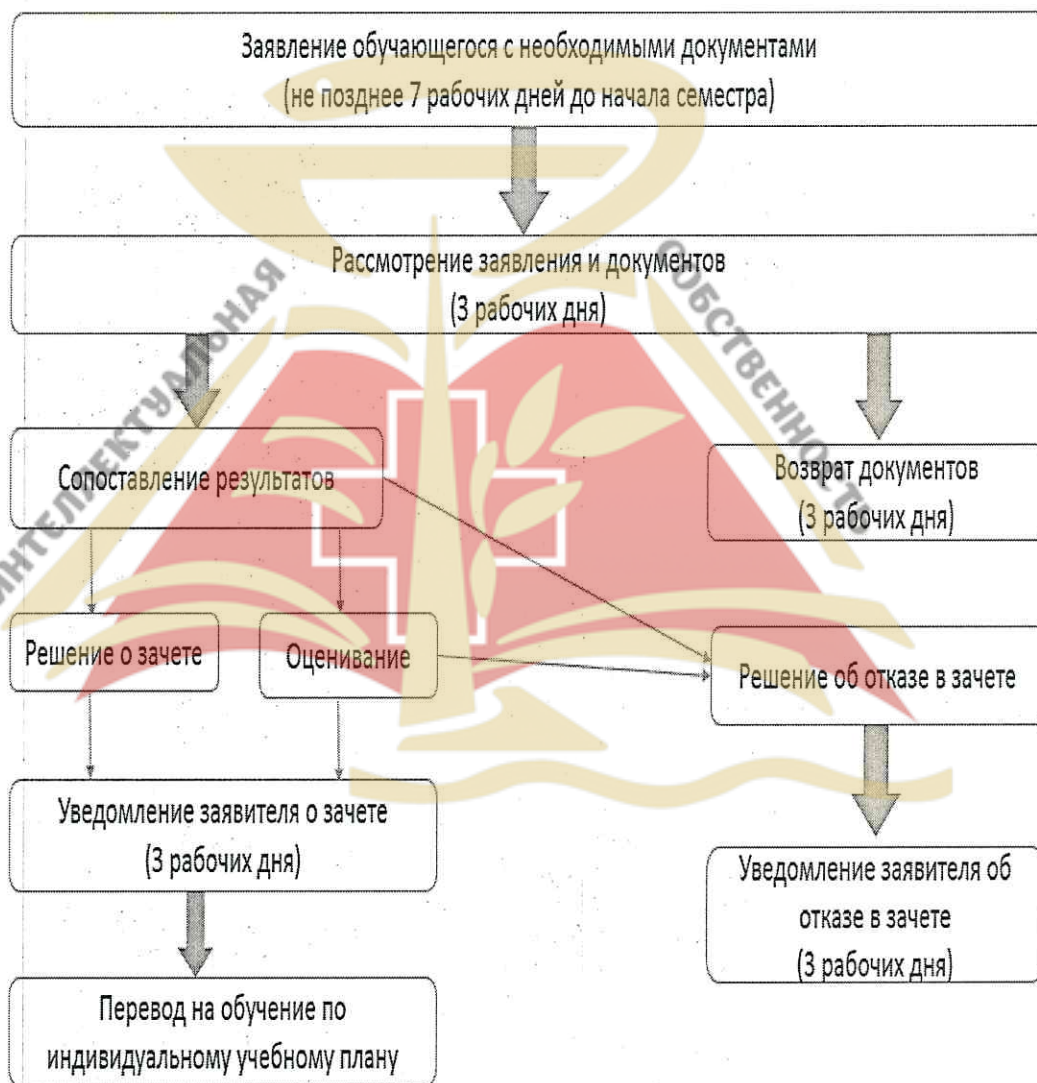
Заявление обучающегося с необходимыми документами
(не позднее 7 рабочих дней до начала семестра)

Рассмотрение заявления и документов
(3 рабочих дня)

Сопоставление результатов

Возврат документов
(3 рабочих дня)

Решение о зачете

Оценивание

Решение об отказе в зачете

Уведомление заявителя о зачете
(3 рабочих дня)

Уведомление заявителя об отказе в зачете
(3 рабочих дня)

Перевод на обучение по индивидуальному учебному плану

ИНТЕЛЛЕКТУАЛЬНАЯ СОБСТВЕННОСТЬ